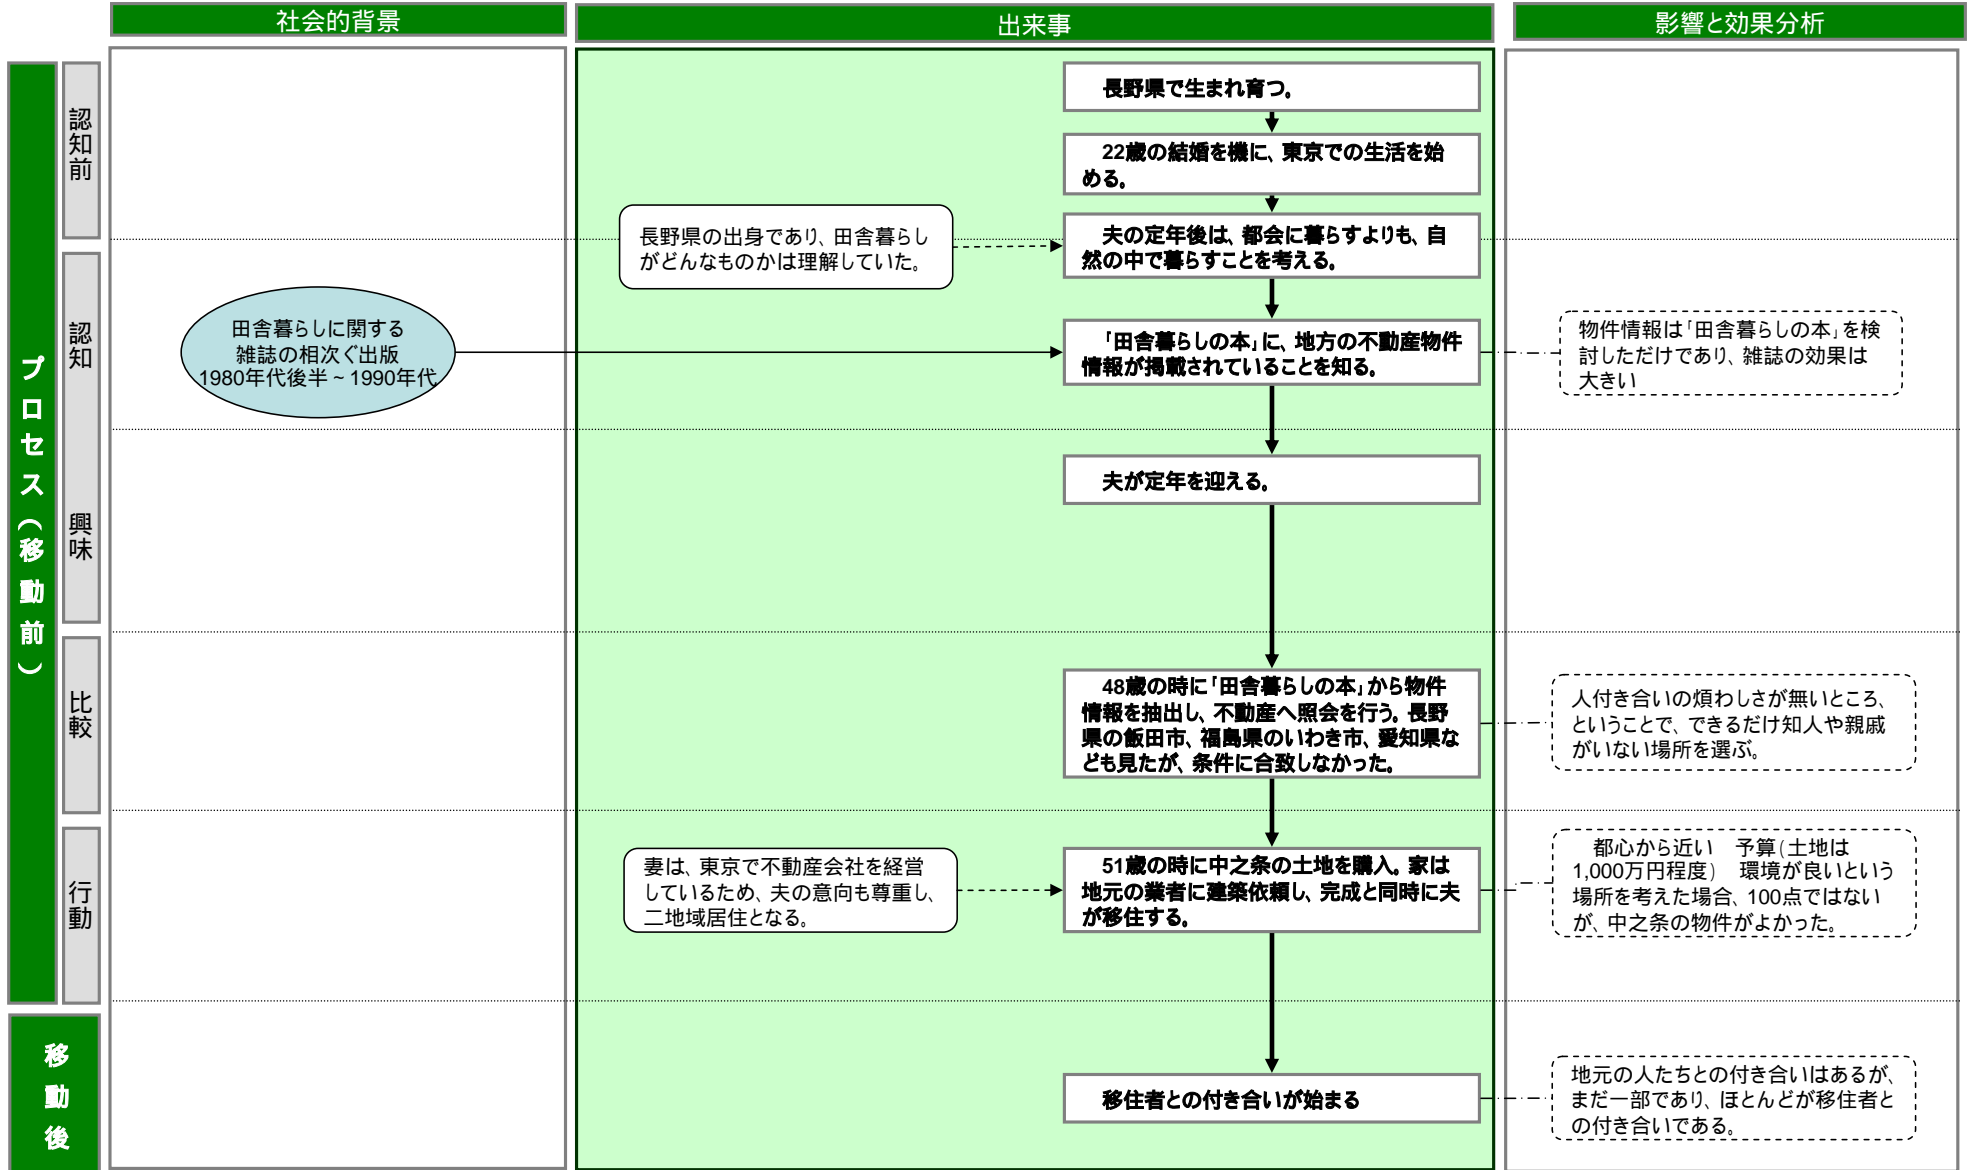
社会的背景

出来事

影響と効果分析

プロセス（移動前）

認知前

認知

興味

比較

行動

移動後

長野県で生まれ育つ。

22歳の結婚を機に、東京での生活を始める。

長野県の出身であり、田舎暮らしがどんなものかは理解していた。

夫の定年後は、都会に暮らすよりも、自然の中で暮らすことを考える。

田舎暮らしに関する雑誌の相次ぐ出版 1980年代後半～1990年代

「田舎暮らしの本」に、地方の不動産物件情報が掲載されていることを知る。

物件情報は「田舎暮らしの本」を検討しただけであり、雑誌の効果は大きい

夫が定年を迎える。

48歳の時に「田舎暮らしの本」から物件情報を抽出し、不動産へ照会を行う。長野県の飯田市、福島県のいわき市、愛知県なども見たが、条件に合致しなかった。

人付き合いの煩わしさが無いところ、ということで、できるだけ知人や親戚がいない場所を選ぶ。

妻は、東京で不動産会社を経営しているため、夫の意向も尊重し、二地域居住となる。

51歳の時に中之条の土地を購入。家は地元の業者に建築依頼し、完成と同時に夫が移住する。

都心から近い　予算（土地は1,000万円程度）　環境が良いという場所を考えた場合、100点ではないが、中之条の物件がよかった。

移住者との付き合いが始まる

地元の人たちとの付き合いはあるが、まだ一部であり、ほとんどが移住者との付き合いである。